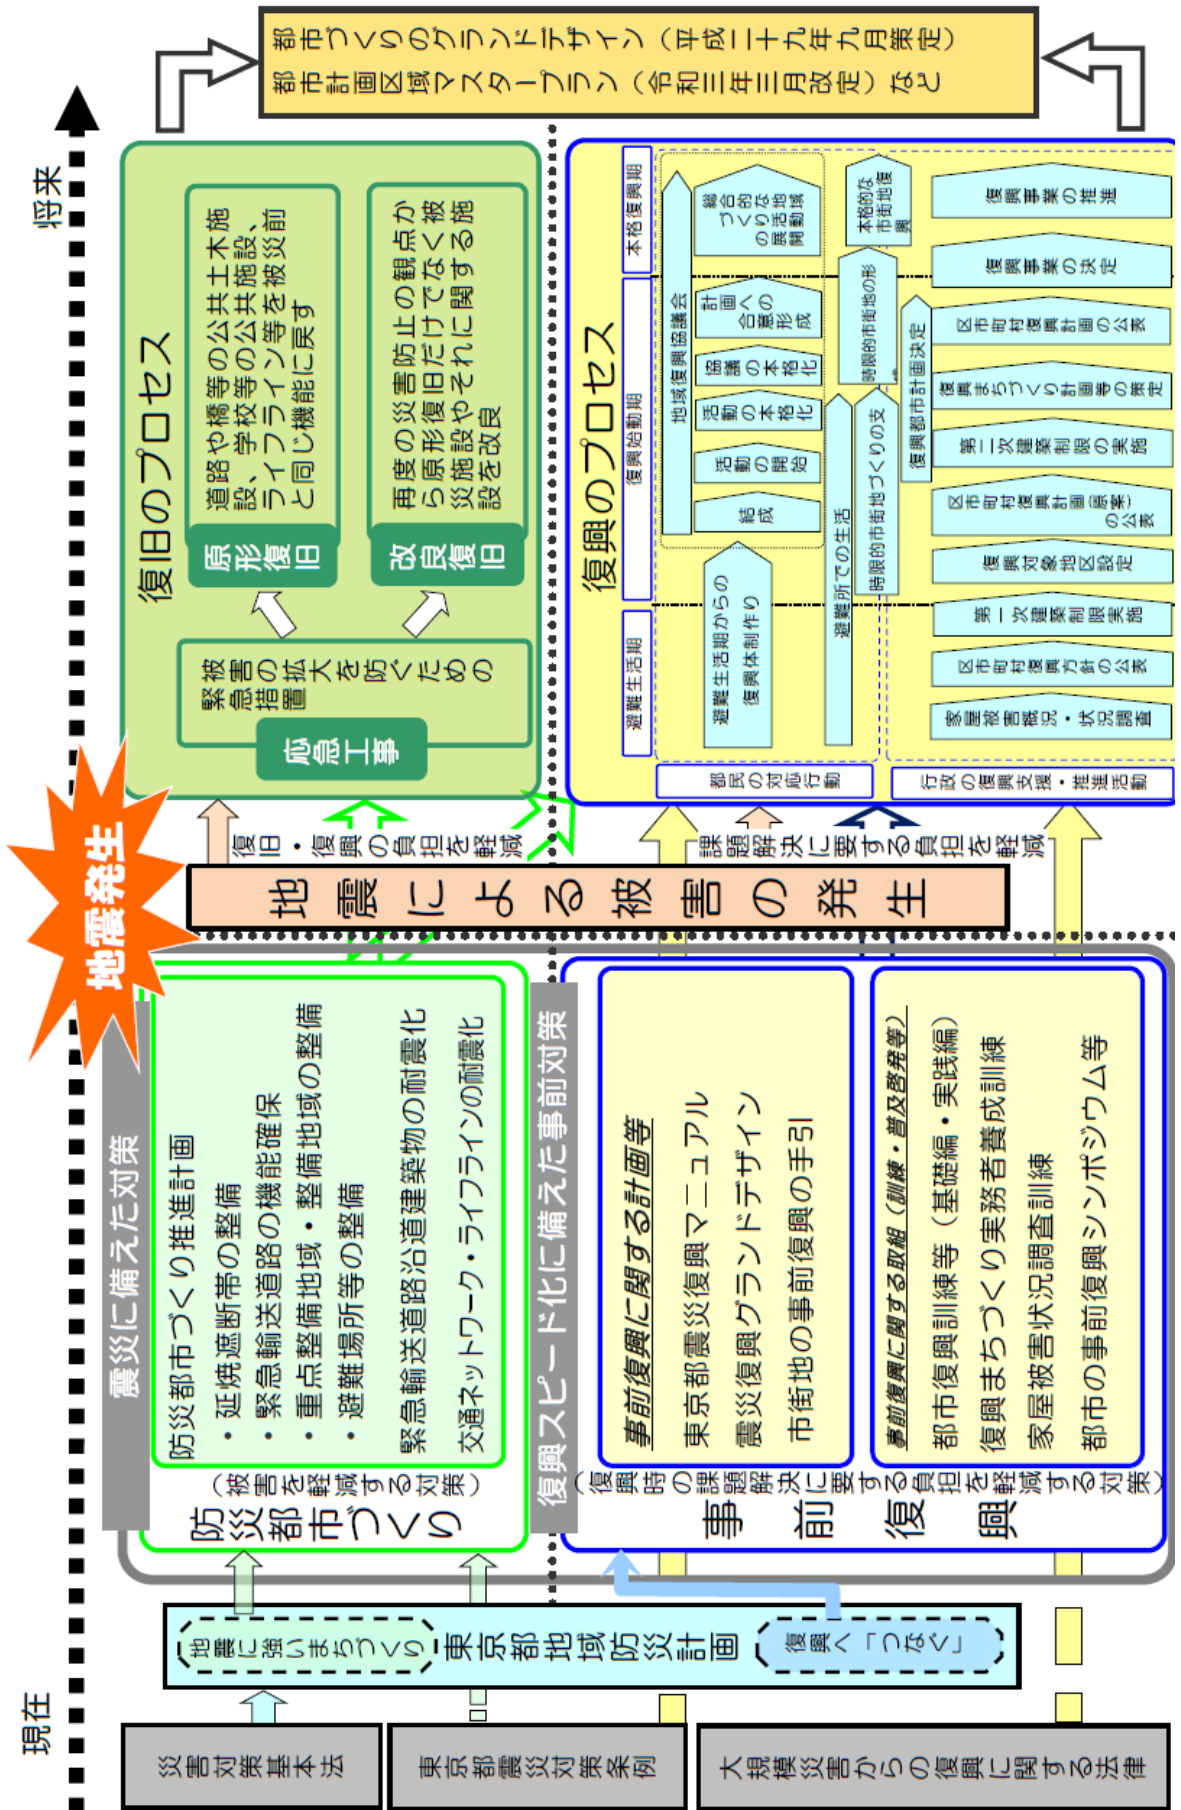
都市づくりのグランドデザイン（平成二十九年九月策定）
都市計画区域マスタープラン（令和三年三月改定）など

将来

現在

復旧のプロセス

道路や橋等の公共土木施設、学校等の公共施設、ライフライン等を被災前と同じ機能に戻す

原形復旧

再度の災害防止の観点から原形復旧だけでなく被災施設やそれに関する施設を改良

改良復旧

被害の拡大を防ぐための緊急措置

応急工事

復興のプロセス

避難生活期

復興始動期

本格復興期

地域復興協議会

結成

活動の開始

活動の本格化

協議の本格化

計画への合意形成

総合的なまちづくりの活動の展開

避難生活期からの復興体制作り

避難所での生活

時限的市街地づくりの支援

時限的市街地の形成

本格的な市街地復興

復興都市計画決定

家屋被害概況・状況調査

区市町村復興方針の公表

第一次建築制限実施

復興対象地区設定

区市町村復興計画（骨子）の公表

第二次建築制限の実施

復興まちづくり計画等の策定

区市町村復興計画の公表

復興事業の決定

復興事業の推進

都民の対応行動

行政の復興支援・推進活動

地震発生

復旧・復興の負担を軽減

課題解決に要する負担を軽減

地震による被害の発生

震災に備えた対策

防災都市づくり推進計画
・延焼遮断帯の整備
・緊急輸送道路の機能確保
・重点整備地域・整備地域の整備
・避難場所等の整備
緊急輸送道路沿道建築物の耐震化
交通ネットワーク・ライフラインの耐震化

（被害を軽減する対策）
防災都市づくり

復興スピード化に備えた事前対策

事前復興に関する計画等
東京都震災復興マニュアル
震災復興グランドデザイン
市街地の事前復興の手引

事前復興に関する取組（訓練・普及啓発等）
都市復興訓練等（基礎編・実践編）
復興まちづくり実務者養成訓練
家屋被害状況調査訓練
都市の事前復興シンポジウム等

（復興時の課題解決に要する負担を軽減する対策）
事前復興

地震に強いまちづくり

東京都地域防災計画

復興へ「つなぐ」

災害対策基本法

東京都震災対策条例

大規模災害からの復興に関する法律